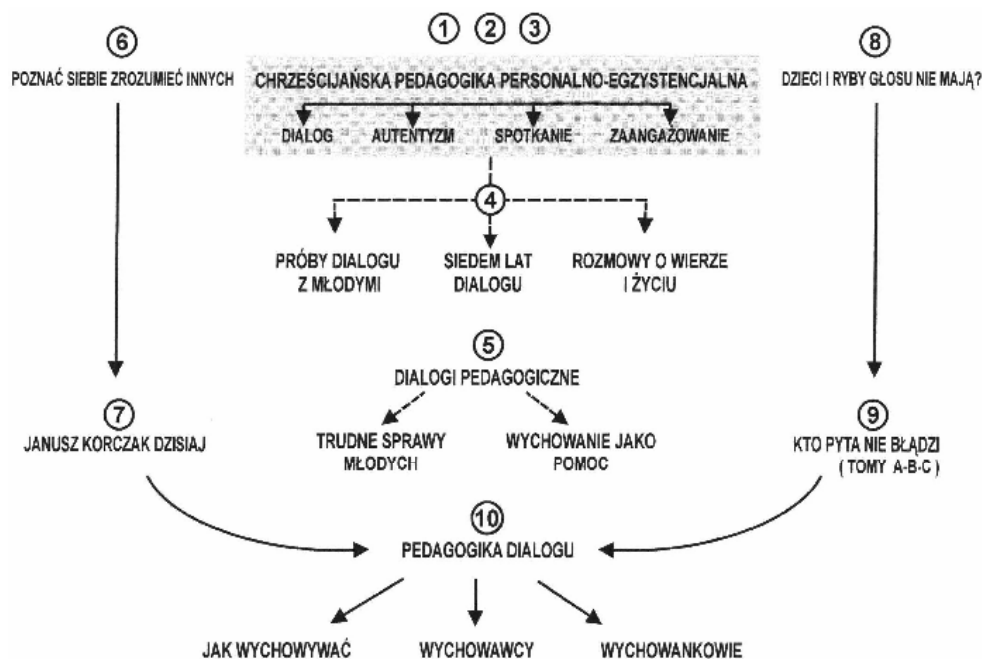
6
POZNAĆ SIEBIE ZROZUMIEĆ INNYCH

1 2 3
CHRZEŚCIJAŃSKA PEDAGOGIKA PERSONALNO-EGZYSTENCJALNA
DIALOG AUTENTYZM SPOTKANIE ZAANGAŻOWANIE

8
DZIECI I RYBY GŁOSU NIE MAJĄ?

4
PRÓBY DIALOGU Z MŁODYMI
SIEDEM LAT DIALOGU
ROZMOWY O WIERZE I ŻYCIU

5
DIALOGI PEDAGOGICZNE
TRUDNE SPRAWY MŁODYCH
WYCHOWANIE JAKO POMOC

7
JANUSZ KORCZAK DZISIAJ

9
KTO PYTA NIE BŁĄDZI
( TOMY A-B-C )

10
PEDAGOGIKA DIALOGU

JAK WYCHOWYWAĆ
WYCHOWAWCY
WYCHOWANKOWIE